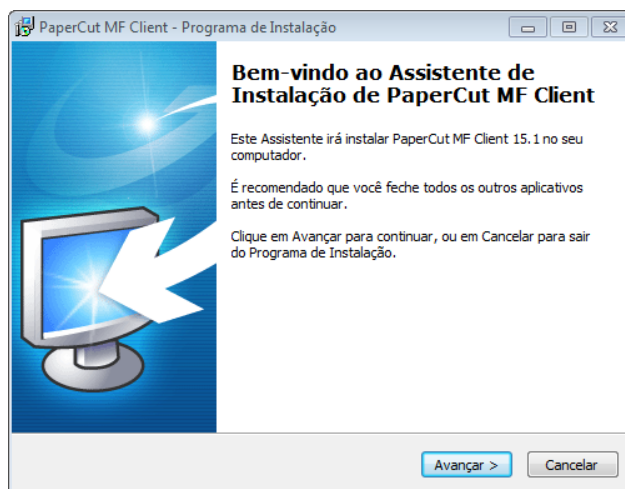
PaperCut MF Client - Programa de Instalação

Bem-vindo ao Assistente de Instalação de PaperCut MF Client

Este Assistente irá instalar PaperCut MF Client 15.1 no seu computador.

É recomendado que você feche todos os outros aplicativos antes de continuar.

Clique em Avançar para continuar, ou em Cancelar para sair do Programa de Instalação.

Avançar >

Cancelar